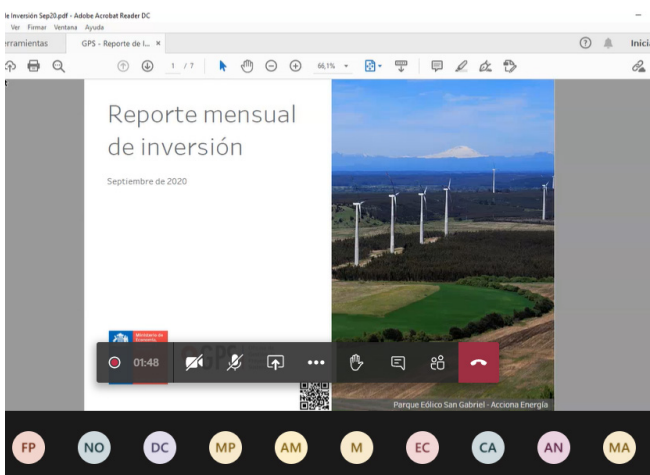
le Inversión Sep20.pdf - Adobe Acrobat Reader DC
Ver Firmar Ventana Ayuda
rramientas GPS - Reporte de I... ×
Inici
1 / 7
66,1%

Reporte mensual de inversión

Septiembre de 2020

Ministerio de Economía

01:48

Parque Eólico San Gabriel - Acciona Energía

FP NO DC MP AM M EC CA AN MA